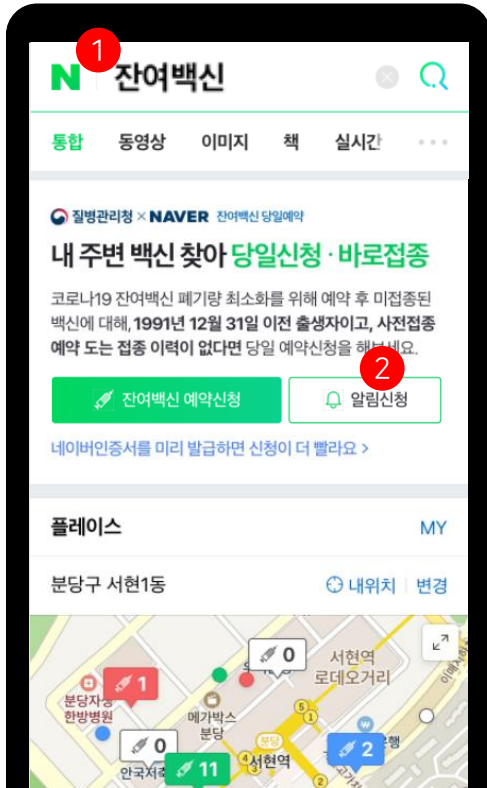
N 1 잔여백신

통합 동영상 이미지 책 실시간

질병관리청 × NAVER 잔여백신 당일예약

내 주변 백신 찾아 당일신청 · 바로접종

코로나19 잔여백신 폐기량 최소화를 위해 예약 후 미접종된 백신에 대해, 1991년 12월 31일 이전 출생자이고, 사전접종 예약 또는 접종 이력이 없다면 당일 예약신청을 해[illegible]세요.

잔여백신 예약신청

2 알림신청

네이버인증서를 미리 발급하면 신청이 더 빨라요 >

플레이스 MY

분당구 서현1동 내위치 변경

0
1
서현역
로데오거리
분당자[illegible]
한방병원
메가박스
분당
0
2
11
서현역